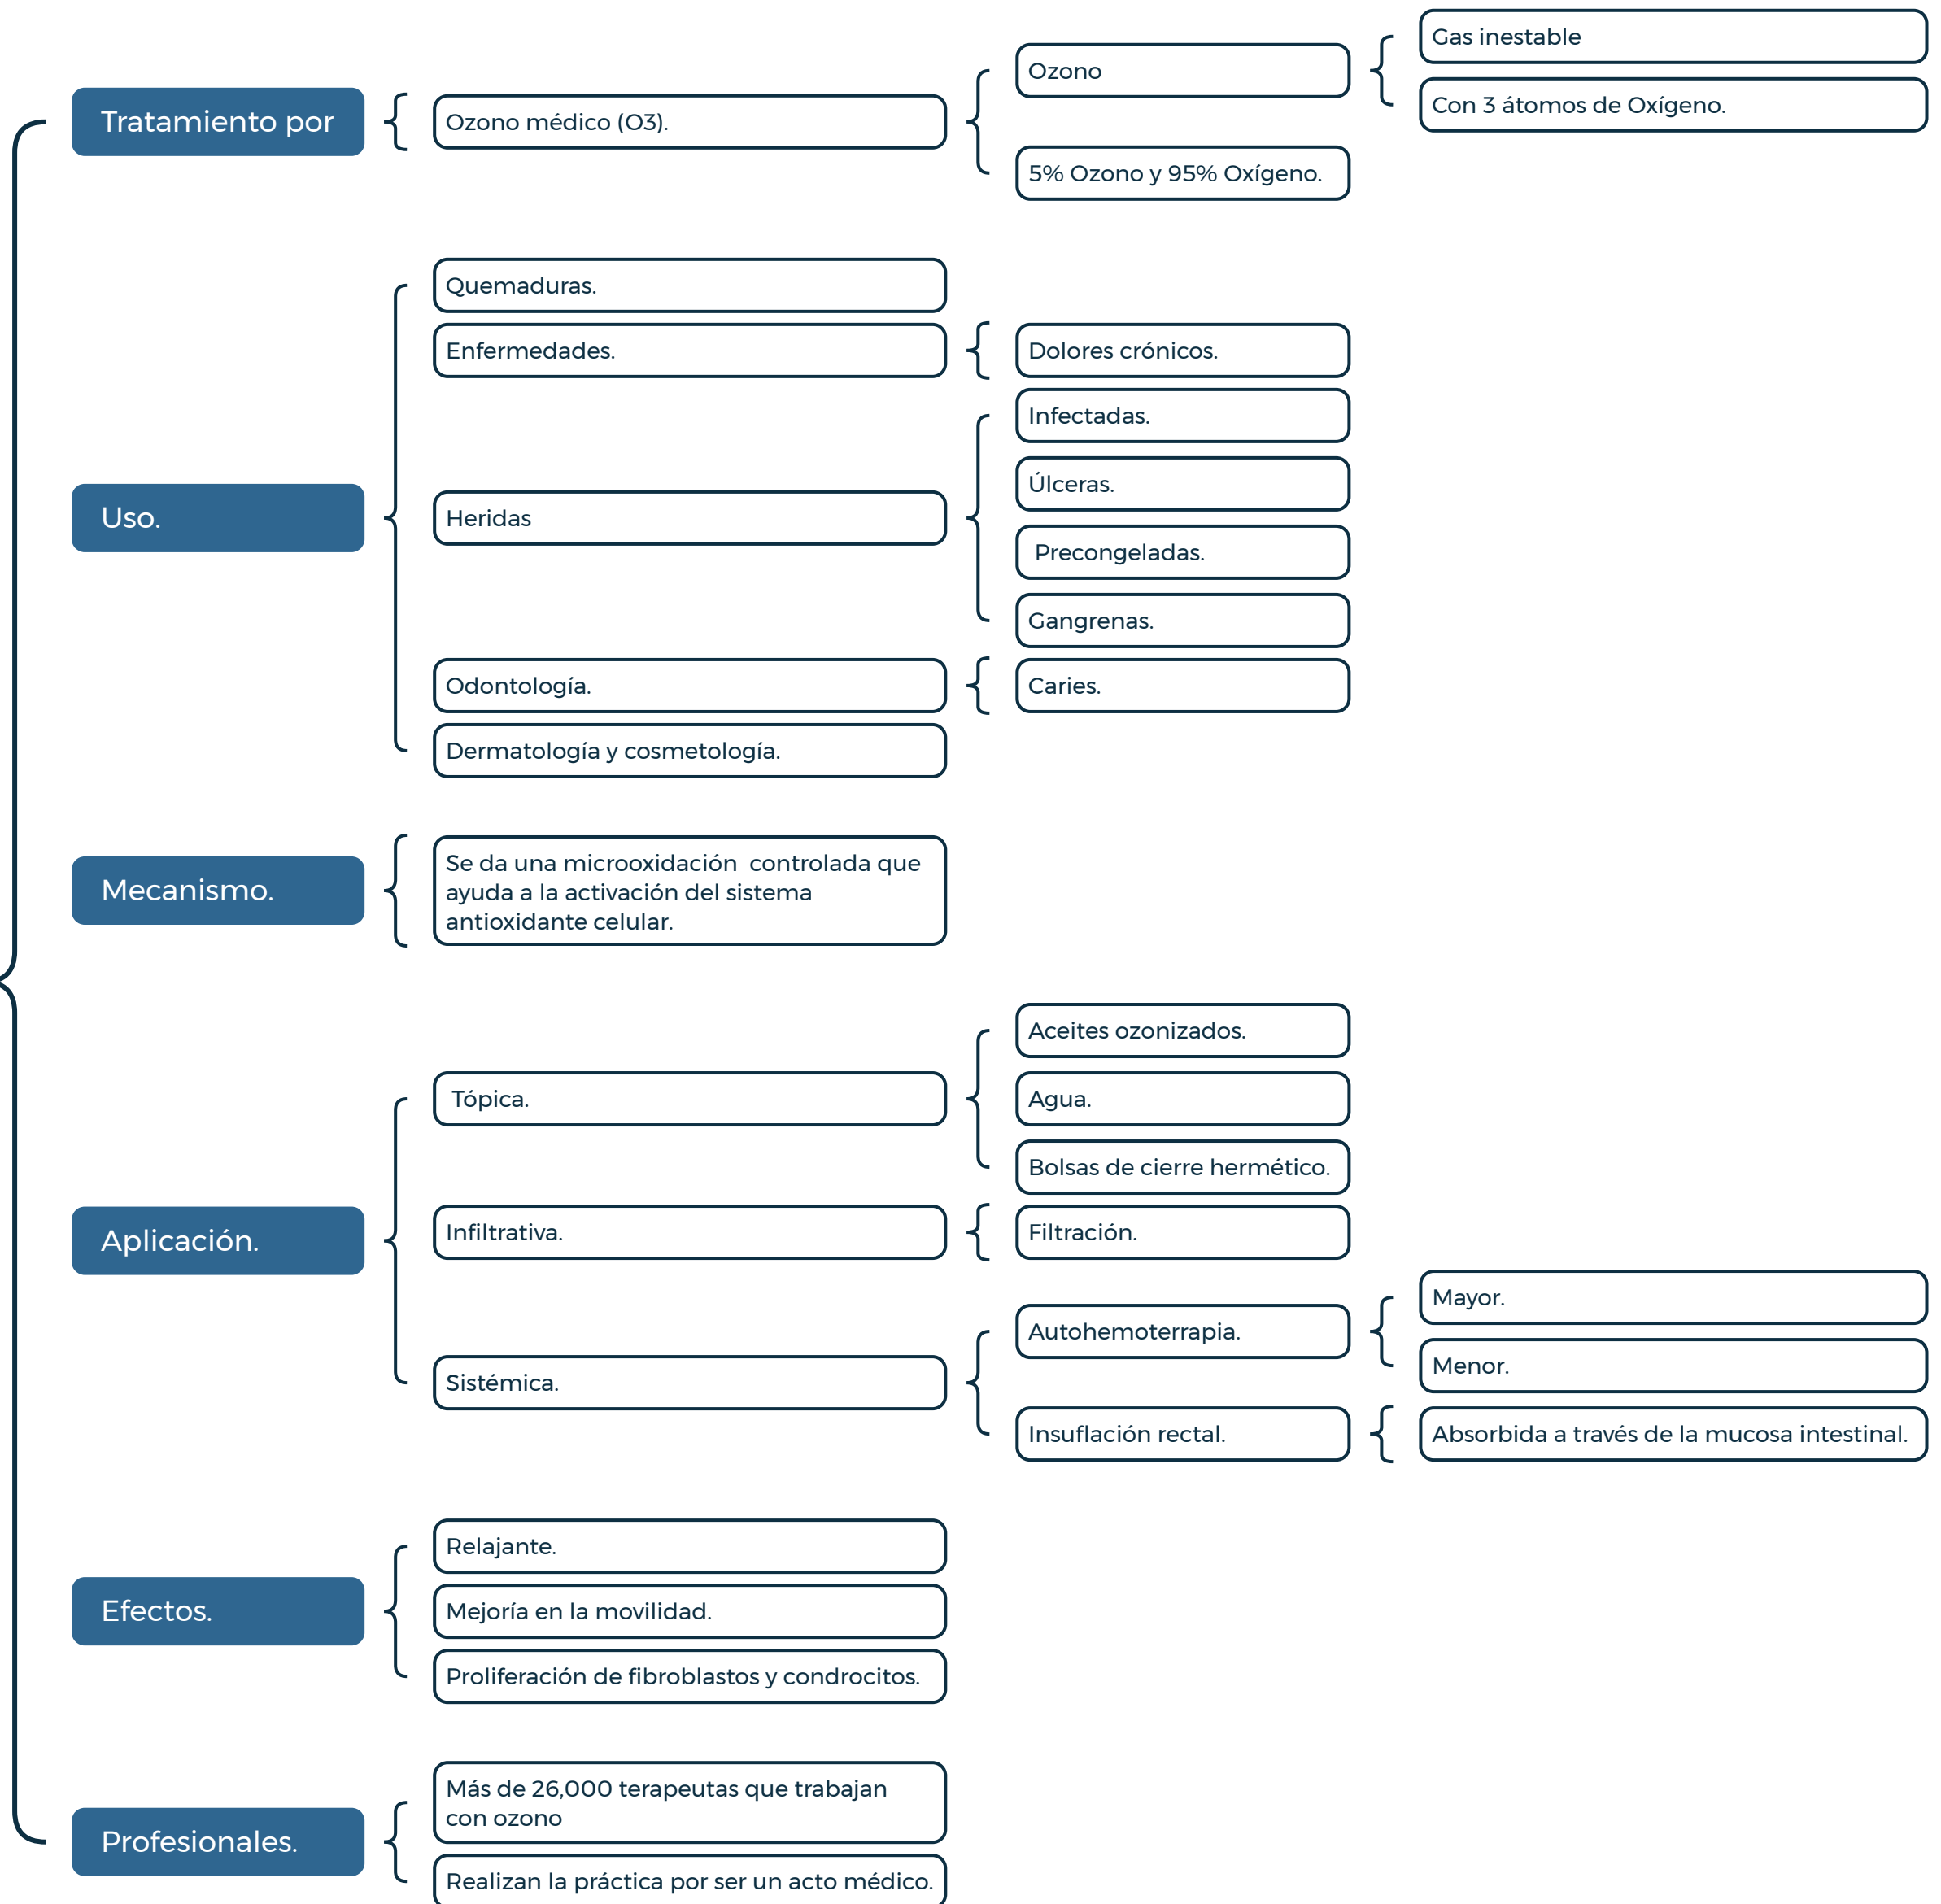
Tratamiento por

Ozono médico (O3).

Ozono

Gas inestable

Con 3 átomos de Oxígeno.

5% Ozono y 95% Oxígeno.

Uso.

Quemaduras.

Enfermedades.

Dolores crónicos.

Heridas

Infectadas.

Úlceras.

Precongeladas.

Gangrenas.

Odontología.

Caries.

Dermatología y cosmetología.

Mecanismo.

Se da una microoxidación controlada que ayuda a la activación del sistema antioxidante celular.

Aplicación.

Tópica.

Aceites ozonizados.

Agua.

Bolsas de cierre hermético.

Infiltrativa.

Filtración.

Sistémica.

Autohemoterrapia.

Mayor.

Menor.

Insuflación rectal.

Absorbida a través de la mucosa intestinal.

Efectos.

Relajante.

Mejoría en la movilidad.

Proliferación de fibroblastos y condrocitos.

Profesionales.

Más de 26,000 terapeutas que trabajan con ozono

Realizan la práctica por ser un acto médico.